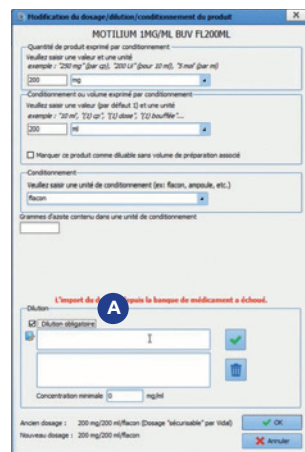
Modification du dosage/dilution/conditionnement du produit

MOTILIUM 1MG/ML BUV FL200ML

Quantité de produit exprimé par conditionnement
Veuillez saisir une valeur et une unité
exemple : "250 mg" (par cp), "200 UI" (pour 10 ml), "5 mol" (par ml)
200 mg

Conditionnement ou volume exprimé par conditionnement
Veuillez saisir une valeur (par défaut 1) et une unité
exemple : "10 ml", "(1) cp", "(1) dose", "(1) bouffée"...
200 ml

Marquer ce produit comme diluable sans volume de préparation associé

Conditionnement
Veuillez saisir une unité de conditionnement (ex: flacon, ampoule, etc.)
flacon

Grammes d'azote contenu dans une unité de conditionnement

L'import de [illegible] depuis la banque de médicament a échoué.

A

Dilution
Dilution obligatoire

Concentration minimale 0 mg/ml

Ancien dosage : 200 mg/200 ml/flacon (Dosage "sécurisable" par Vidal)
Nouveau dosage : 200 mg/200 ml/flacon

OK
Annuler